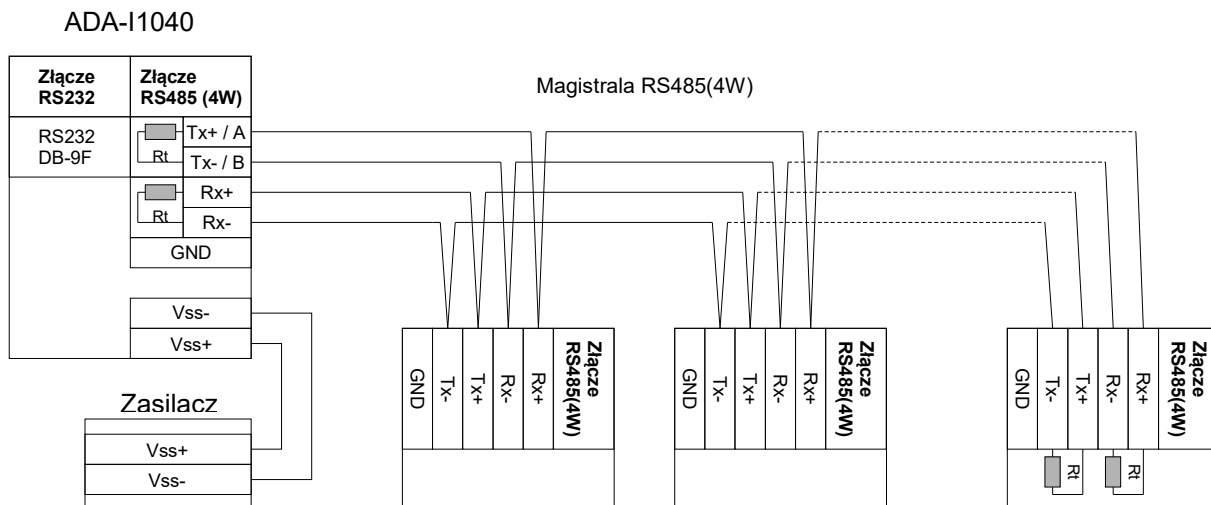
ADA-I1040

Złącze RS232

Złącze RS485 (4W)

RS232 DB-9F

Tx+ / A

Rt

Tx- / B

Rx+

Rt

Rx-

GND

Vss-

Vss+

Zasilacz

Vss+

Vss-

Magistrala RS485(4W)

GND

Tx-

Tx+

Rx-

Rx+

Złącze RS485(4W)

GND

Tx-

Tx+

Rx-

Rx+

Złącze RS485(4W)

GND

Tx-

Tx+

Rx-

Rx+

Złącze RS485(4W)

Rt

Rt